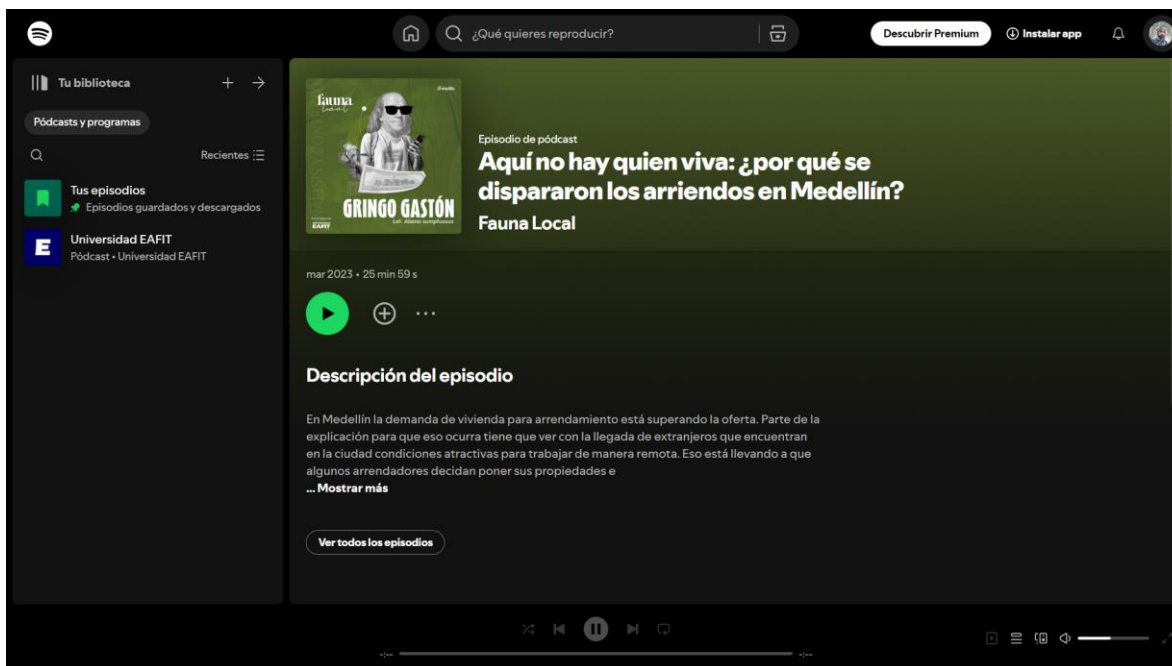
¿Qué quieres reproducir?

Descubrir Premium

Instalar app

Tu biblioteca

Pódcasts y programas

Recientes

Tus episodios
Episodios guardados y descargados

Universidad EAFIT
Pódcast • Universidad EAFIT

fauna local

GRINGO GASTÓN

EAFIT

Episodio de pódcast

Aquí no hay quien viva: ¿por qué se dispararon los arriendos en Medellín?

Fauna Local

mar 2023 • 25 min 59 s

Descripción del episodio

En Medellín la demanda de vivienda para arrendamiento está superando la oferta. Parte de la explicación para que eso ocurra tiene que ver con la llegada de extranjeros que encuentran en la ciudad condiciones atractivas para trabajar de manera remota. Eso está llevando a que algunos arrendadores decidan poner sus propiedades e

... Mostrar más

Ver todos los episodios

-:--

-:--